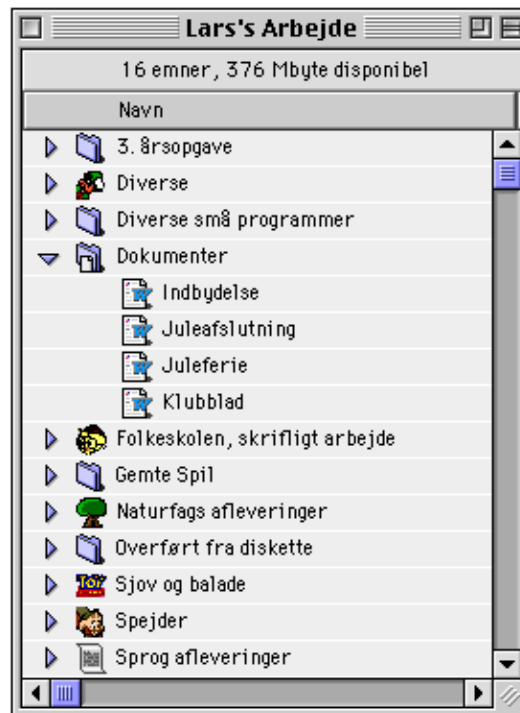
Lars's Arbejde

16 emner, 376 Mbyte disponibel

Navn

3. årsopgave
Diverse
Diverse små programmer
Dokumenter
Indbydelse
Juleafslutning
Juleferie
Klubblad
Folkeskolen, skrifligt arbejde
Gemte Spil
Naturfags afleveringer
Overført fra diskette
Sjov og balade
Spejder
Sprog afleveringer